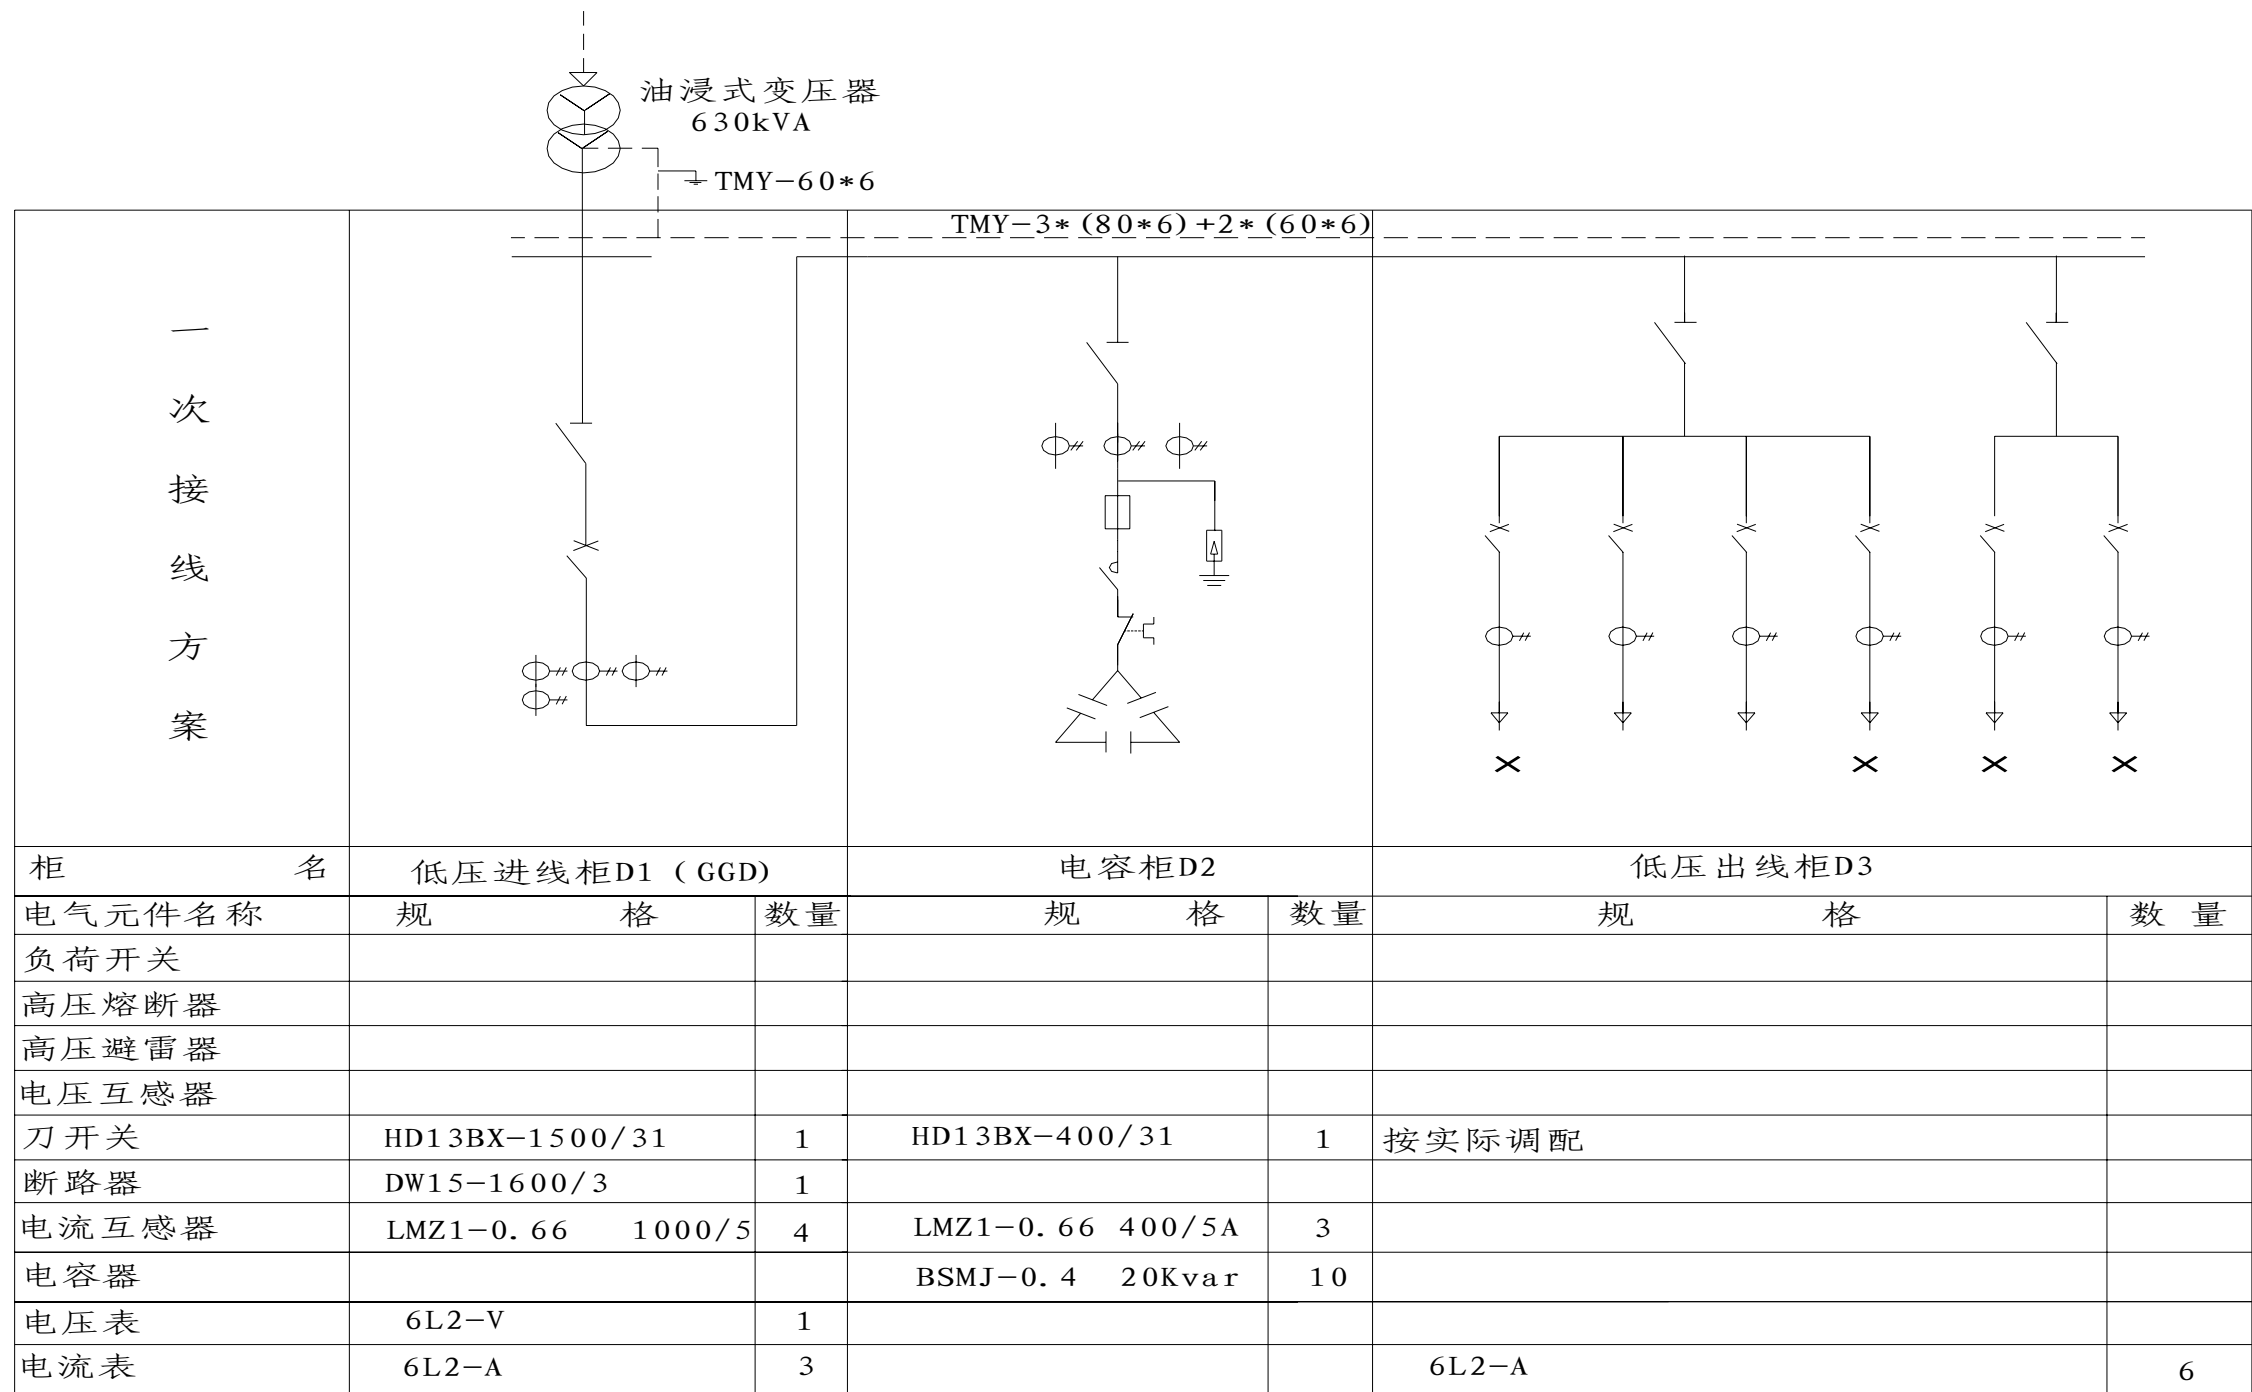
油浸式变压器
630kVA

TMY−60∗6

TMY−3∗(80∗6)+2∗(60∗6)

一次接线方案

| 柜　　名 | 低压进线柜D1（GGD） | | 电容柜D2 | | 低压出线柜D3 | |
|---|---|---|---|---|---|---|
| 电气元件名称 | 规　格 | 数量 | 规　格 | 数量 | 规　格 | 数 量 |
| 负荷开关 | | | | | | |
| 高压熔断器 | | | | | | |
| 高压避雷器 | | | | | | |
| 电压互感器 | | | | | | |
| 刀开关 | HD13BX−1500/31 | 1 | HD13BX−400/31 | 1 | 按实际调配 | |
| 断路器 | DW15−1600/3 | 1 | | | | |
| 电流互感器 | LMZ1−0.66　1000/5 | 4 | LMZ1−0.66 400/5A | 3 | | |
| 电容器 | | | BSMJ−0.4　20Kvar | 10 | | |
| 电压表 | 6L2−V | 1 | | | | |
| 电流表 | 6L2−A | 3 | | | 6L2−A | 6 |